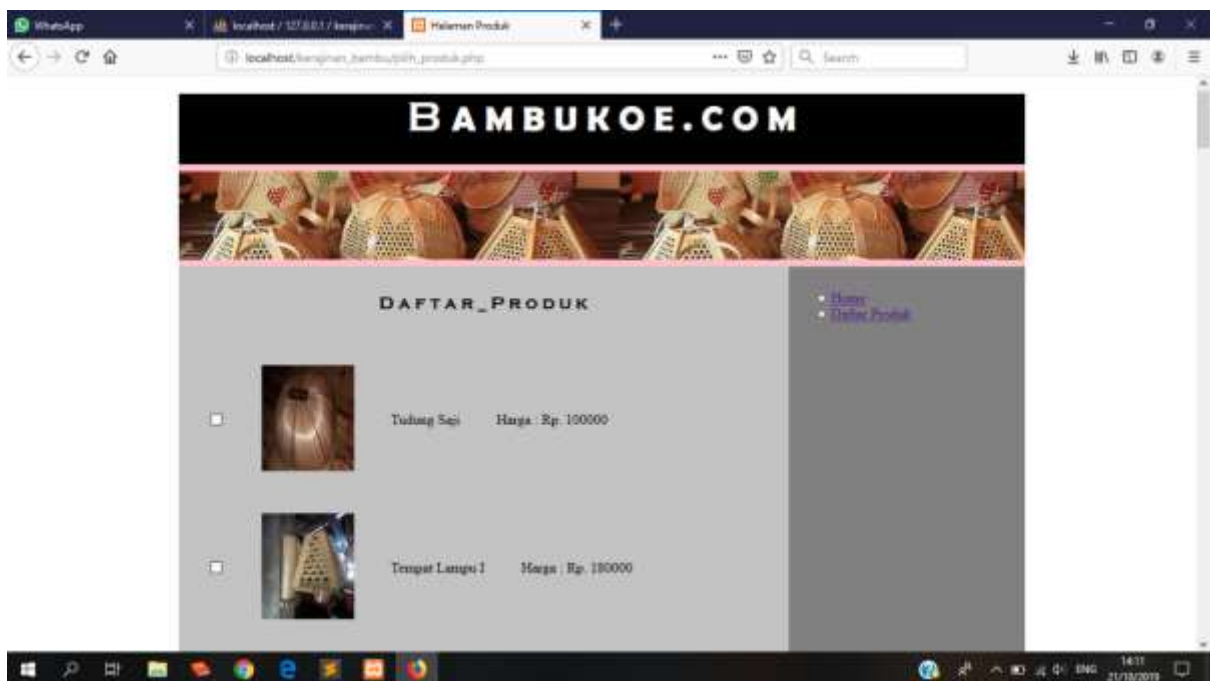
WhatsApp
localhost / 127.0.0.1 / kerajina
Halaman Produk

localhost/kerajinan_bambu/pilih_produk.php
Search

BAMBUKOE.COM

DAFTAR_PRODUK

Home
Daftar Produk

Tudung Saji Harga : Rp. 100000

Tempat Lampu I Harga : Rp. 150000

ENG
14:11
21/10/2019